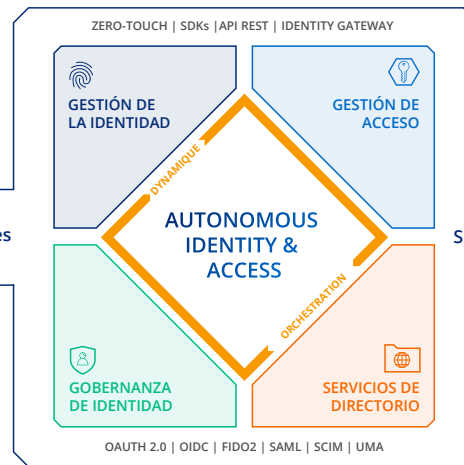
ZERO-TOUCH | SDKs |API REST | IDENTITY GATEWAY

GESTIÓN DE LA IDENTIDAD

GESTIÓN DE ACCESO

DYNAMIQUE

AUTONOMOUS IDENTITY & ACCESS

ORCHESTRATION

GOBERNANZA DE IDENTIDAD

SERVICIOS DE DIRECTORIO

OAUTH 2.0 | OIDC | FIDO2 | SAML | SCIM | UMA

es

S